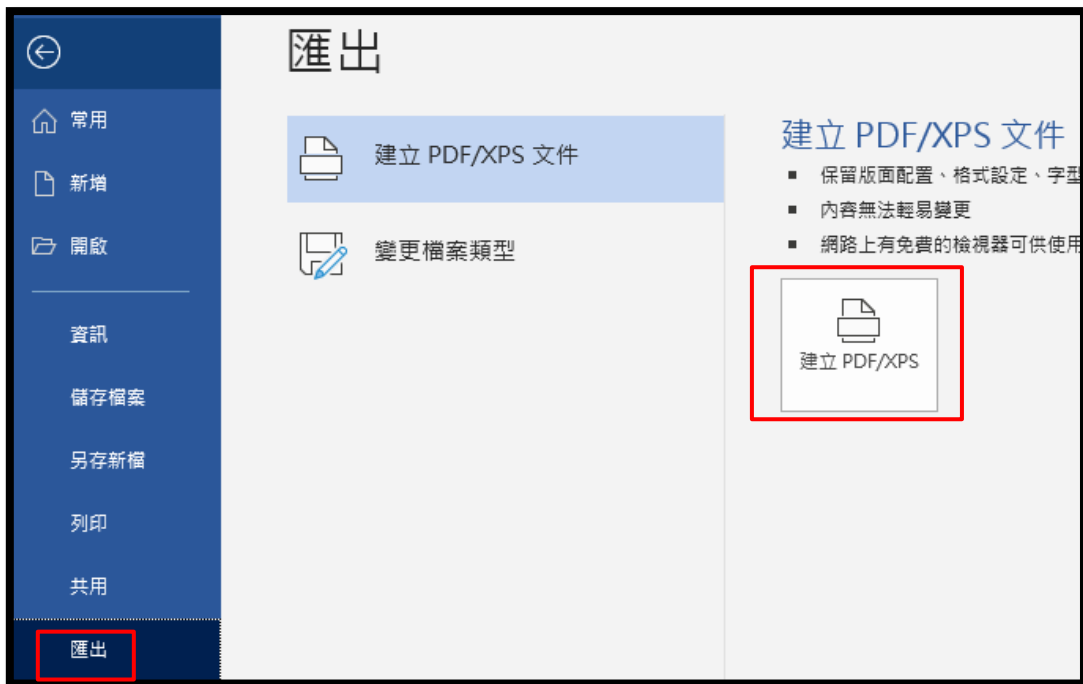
常用

新增

開啟

資訊

儲存檔案

另存新檔

列印

共用

匯出

匯出

建立 PDF/XPS 文件

變更檔案類型

建立 PDF/XPS 文件

- 保留版面配置、格式設定、字型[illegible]
- 內容無法輕易變更
- 網路上有免費的檢視器可供使用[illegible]

建立 PDF/XPS